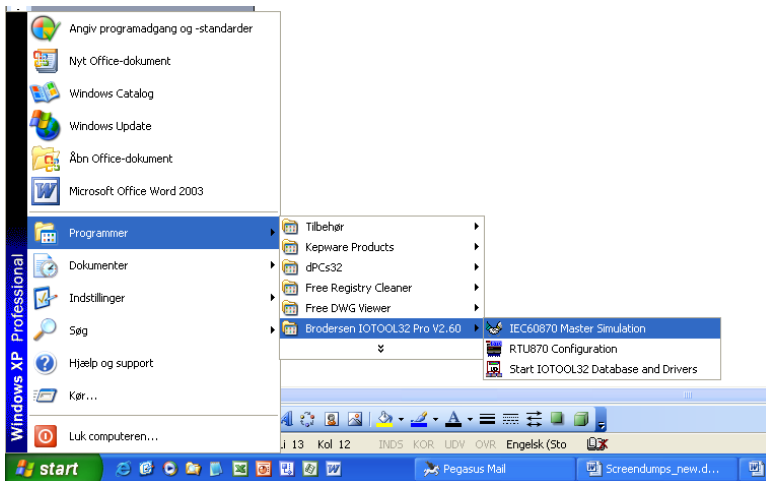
Windows XP Professional

Angiv programadgang og -standarder
Nyt Office-dokument
Windows Catalog
Windows Update
Åbn Office-dokument
Microsoft Office Word 2003

Programmer
Dokumenter
Indstillinger
Søg
Hjælp og support
Kør...

Luk computeren...

Tilbehør
Kepware Products
dPCs32
Free Registry Cleaner
Free DWG Viewer
Brodersen IOTOOL32 Pro V2.60

IEC60870 Master Simulation
RTU870 Configuration
Start IOTOOL32 Database and Drivers

Li 13 Kol 12 INDS KOR UDV OVR Engelsk (Sto

start
Pegasus Mail
Screendumps_new.d...